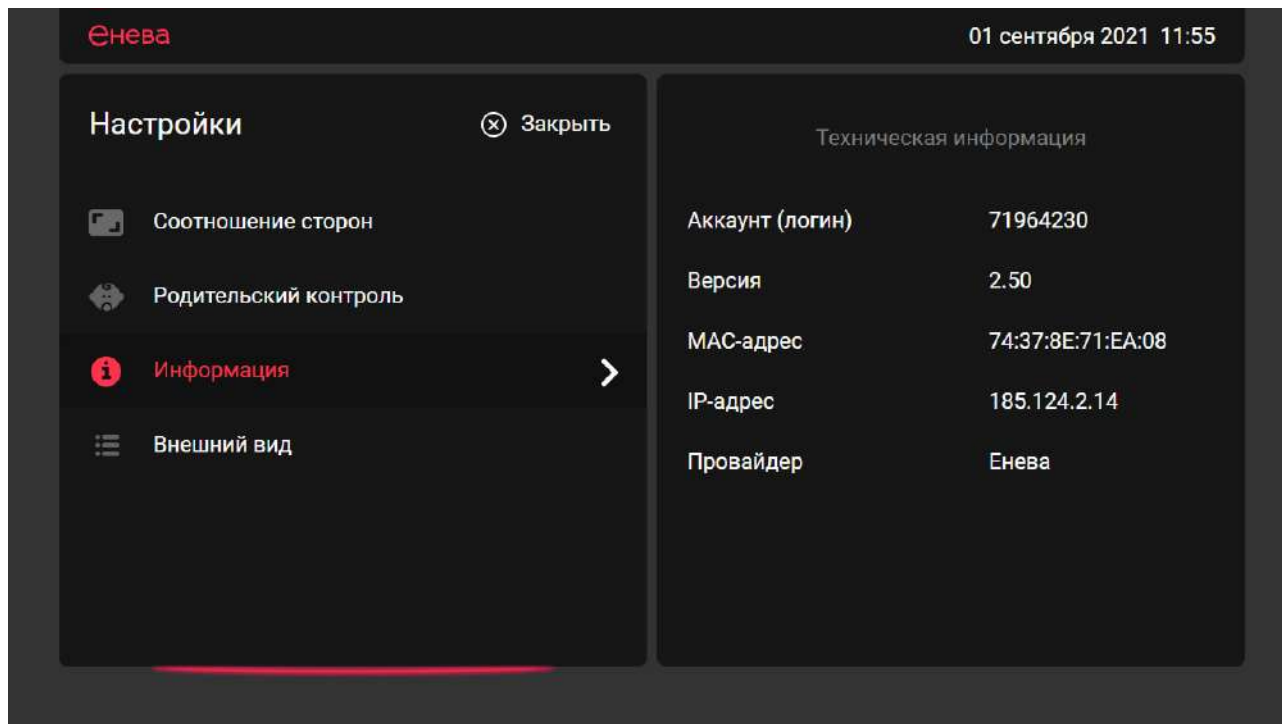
енева

01 сентября 2021 11:55

Настройки

Закрыть

Соотношение сторон

Родительский контроль

Информация

Внешний вид

Техническая информация

| Аккаунт (логин) | 71964230 |
|---|---|
| Версия | 2.50 |
| MAC-адрес | 74:37:8E:71:EA:08 |
| IP-адрес | 185.124.2.14 |
| Провайдер | Енева |